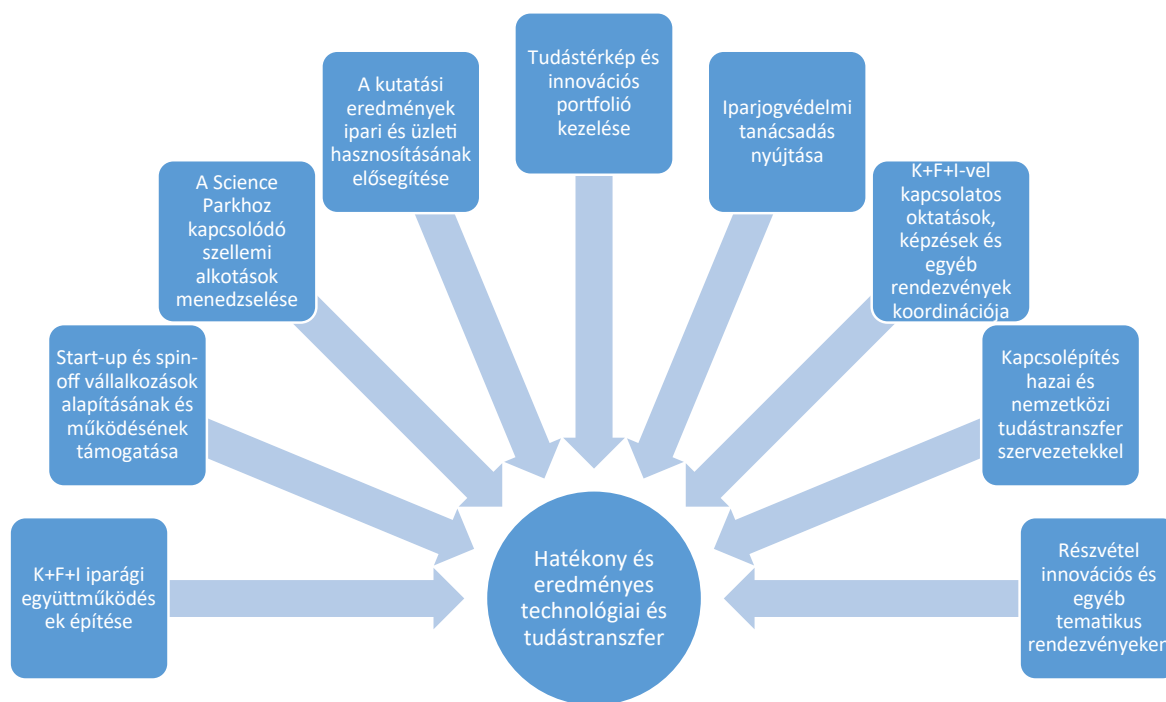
K+F+I iparági együttműködések építése

Start-up és spin-off vállalkozások alapításának és működésének támogatása

A Science Parkhoz kapcsolódó szellemi alkotások menedzselése

A kutatási eredmények ipari és üzleti hasznosításának elősegítése

Tudástérkép és innovációs portfolió kezelése

Iparjogvédelmi tanácsadás nyújtása

K+F+I-vel kapcsolatos oktatások, képzések és egyéb rendezvények koordinációja

Kapcsolépítés hazai és nemzetközi tudástranszfer szervezetekkel

Részvétel innovációs és egyéb tematikus rendezvényeken

Hatékony és eredményes technológiai és tudástranszfer